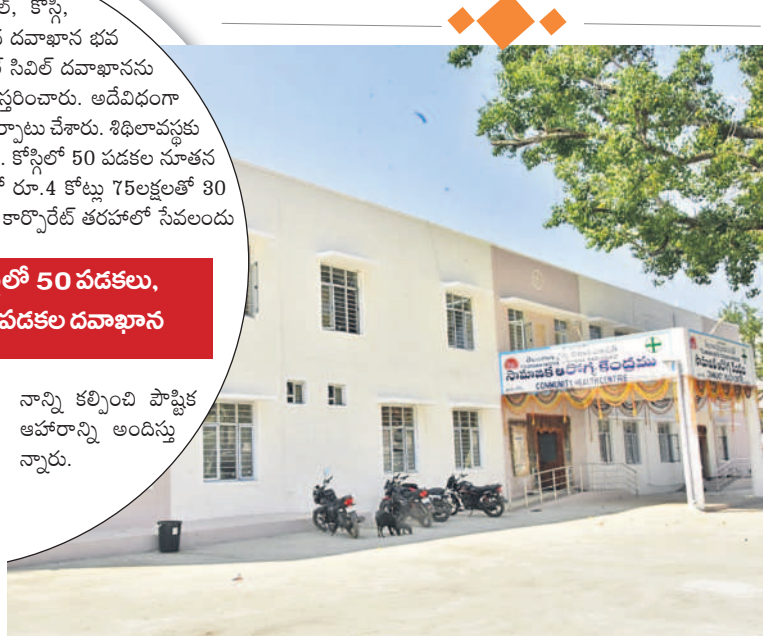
ల్, కొస్గి,
దవాఖాన భవ
 సివిల్ దవాఖానను
స్తరించారు. అదేవిధంగా
ర్పాటు చేశారు. శిధిలావస్థకు
. కోస్గిలో 50 పడకల నూతన
 రూ.4 కోట్లు 75లక్షలతో 30
 కార్పొరేట్ తరహాలో సేవలందు

లో 50 పడకలు,
పడకల దవాఖాన

నాన్ని కల్పించి పౌష్టిక ఆహారాన్ని అందిస్తు న్నారు.

సామాజిక ఆరోగ్య కేంద్రము
COMMUNITY HEALTH CENTRE